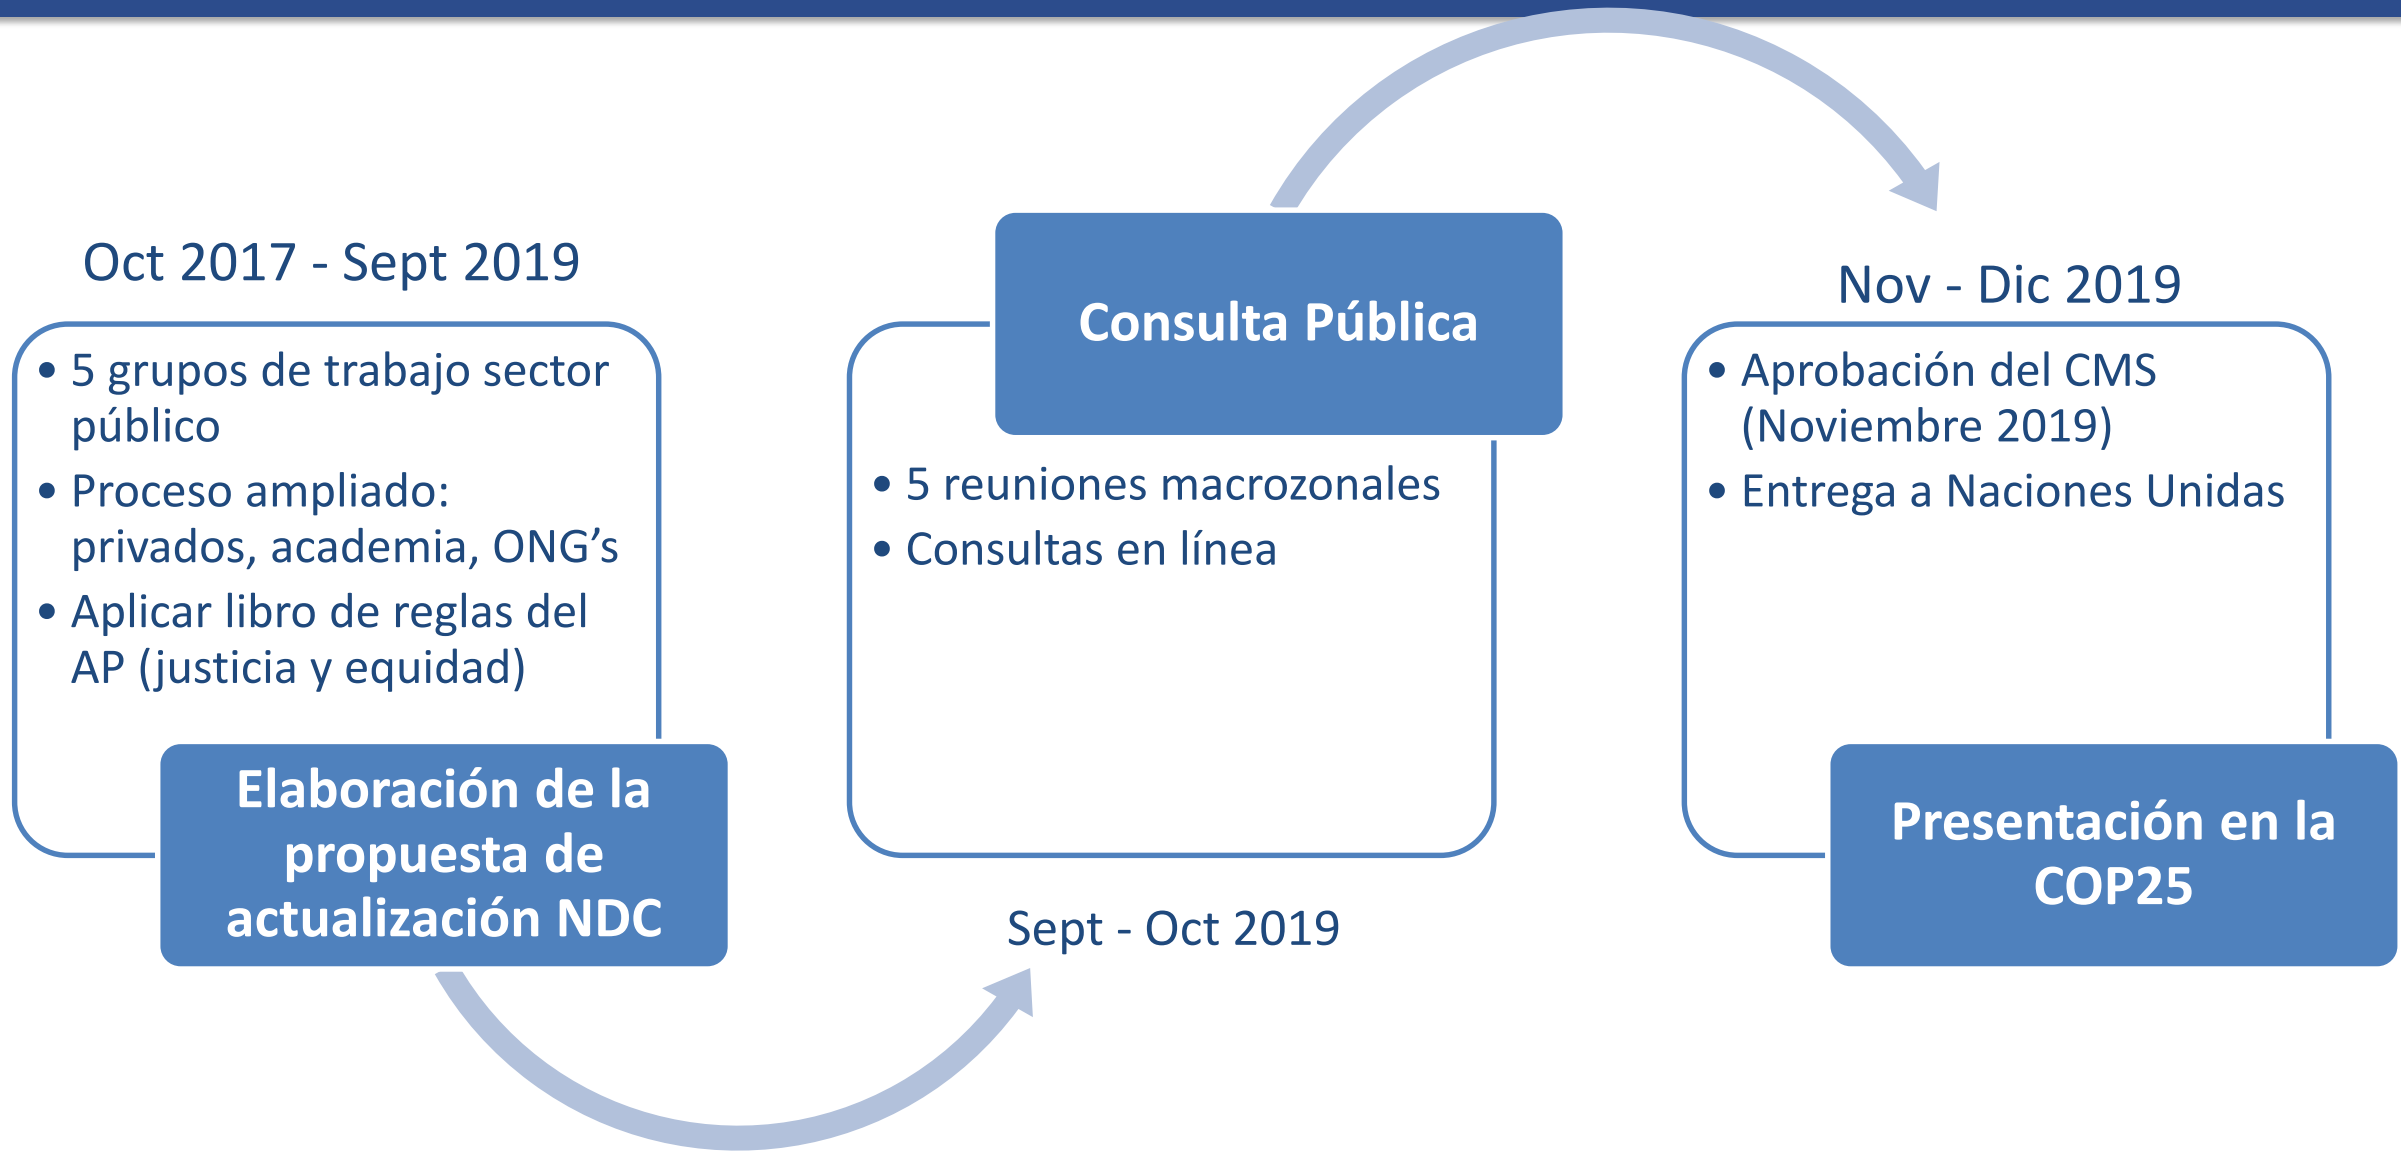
Oct 2017 - Sept 2019

• 5 grupos de trabajo sector público
• Proceso ampliado: privados, academia, ONG's
• Aplicar libro de reglas del AP (justicia y equidad)

Elaboración de la propuesta de actualización NDC

Consulta Pública

• 5 reuniones macrozonales
• Consultas en línea

Sept - Oct 2019

Nov - Dic 2019

• Aprobación del CMS (Noviembre 2019)
• Entrega a Naciones Unidas

Presentación en la COP25